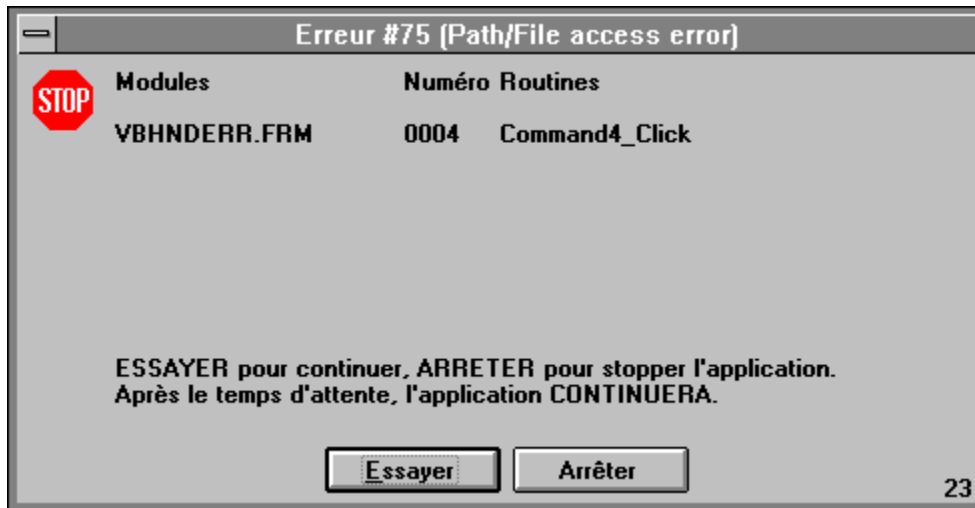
Erreur #75 (Path/File access error)

STOP

| Modules | Numéro | Routines |
|---|---|---|
| VBHNDERR.FRM | 0004 | Command4_Click |

ESSAYER pour continuer, ARRETER pour stopper l'application.
Après le temps d'attente, l'application CONTINUERA.

Essayer

Arrêter

23